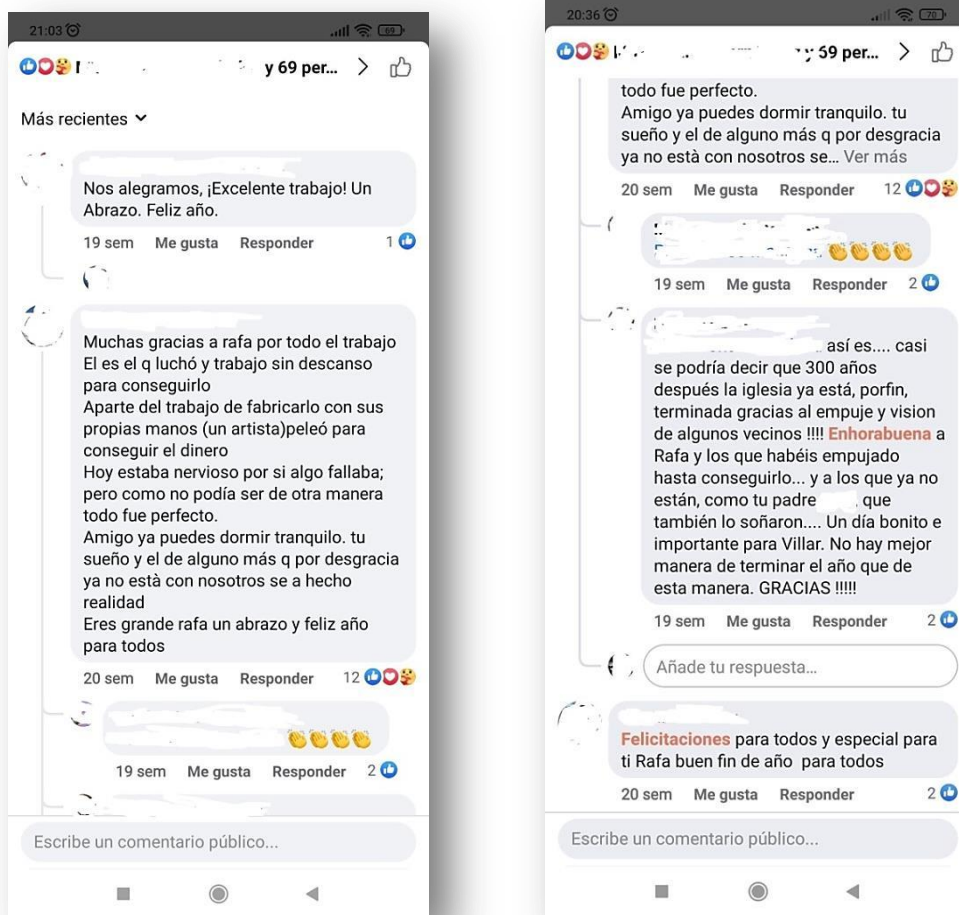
21:03

y 69 per...

Más recientes

Nos alegramos, ¡Excelente trabajo! Un Abrazo. Feliz año.

19 sem Me gusta Responder 1

Muchas gracias a rafa por todo el trabajo
El es el q luchó y trabajo sin descanso para conseguirlo
Aparte del trabajo de fabricarlo con sus propias manos (un artista)peleó para conseguir el dinero
Hoy estaba nervioso por si algo fallaba; pero como no podía ser de otra manera todo fue perfecto.
Amigo ya puedes dormir tranquilo. tu sueño y el de alguno más q por desgracia ya no està con nosotros se a hecho realidad
Eres grande rafa un abrazo y feliz año para todos

20 sem Me gusta Responder 12

19 sem Me gusta Responder 2

Escribe un comentario público...

20:36

59 per...

todo fue perfecto.
Amigo ya puedes dormir tranquilo. tu sueño y el de alguno más q por desgracia ya no està con nosotros se... Ver más

20 sem Me gusta Responder 12

19 sem Me gusta Responder 2

así es.... casi se podría decir que 300 años después la iglesia ya está, porfin, terminada gracias al empuje y vision de algunos vecinos !!!! Enhorabuena a Rafa y los que habéis empujado hasta conseguirlo... y a los que ya no están, como tu padre que también lo soñaron.... Un día bonito e importante para Villar. No hay mejor manera de terminar el año que de esta manera. GRACIAS !!!!!

19 sem Me gusta Responder 2

Añade tu respuesta...

Felicitaciones para todos y especial para ti Rafa buen fin de año para todos

20 sem Me gusta Responder 2

Escribe un comentario público...